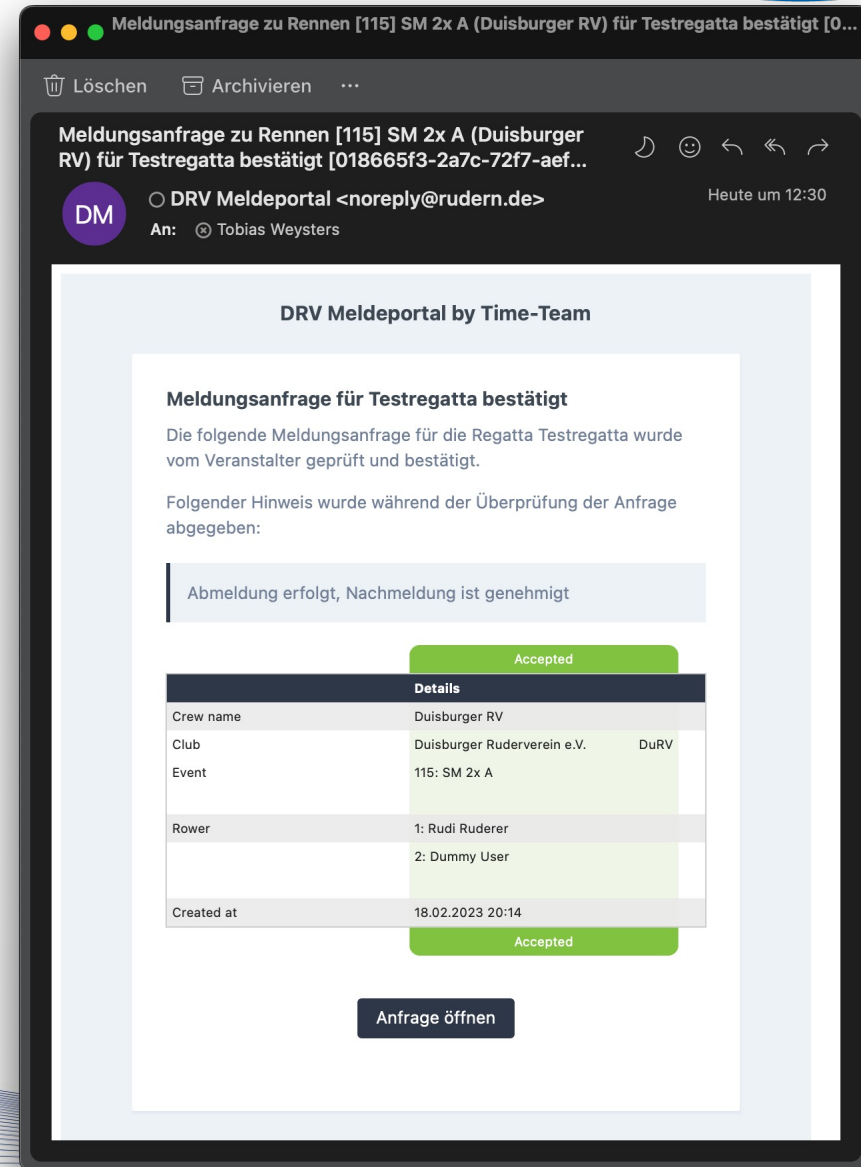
Meldungsanfrage zu Rennen [115] SM 2x A (Duisburger RV) für Testregatta bestätigt [0...

Löschen Archivieren ···

Meldungsanfrage zu Rennen [115] SM 2x A (Duisburger RV) für Testregatta bestätigt [018665f3-2a7c-72f7-aef...

DM

DRV Meldeportal <noreply@rudern.de>

Heute um 12:30

An: Tobias Weysters

DRV Meldeportal by Time-Team

Meldungsanfrage für Testregatta bestätigt

Die folgende Meldungsanfrage für die Regatta Testregatta wurde vom Veranstalter geprüft und bestätigt.

Folgender Hinweis wurde während der Überprüfung der Anfrage abgegeben:

Abmeldung erfolgt, Nachmeldung ist genehmigt

Accepted

| | Details | |
|---|---|---|
| Crew name | Duisburger RV | |
| Club | Duisburger Ruderverein e.V. | DuRV |
| Event | 115: SM 2x A | |
| Rower | 1: Rudi Ruderer | |
| | 2: Dummy User | |
| Created at | 18.02.2023 20:14 | |

Accepted

Anfrage öffnen